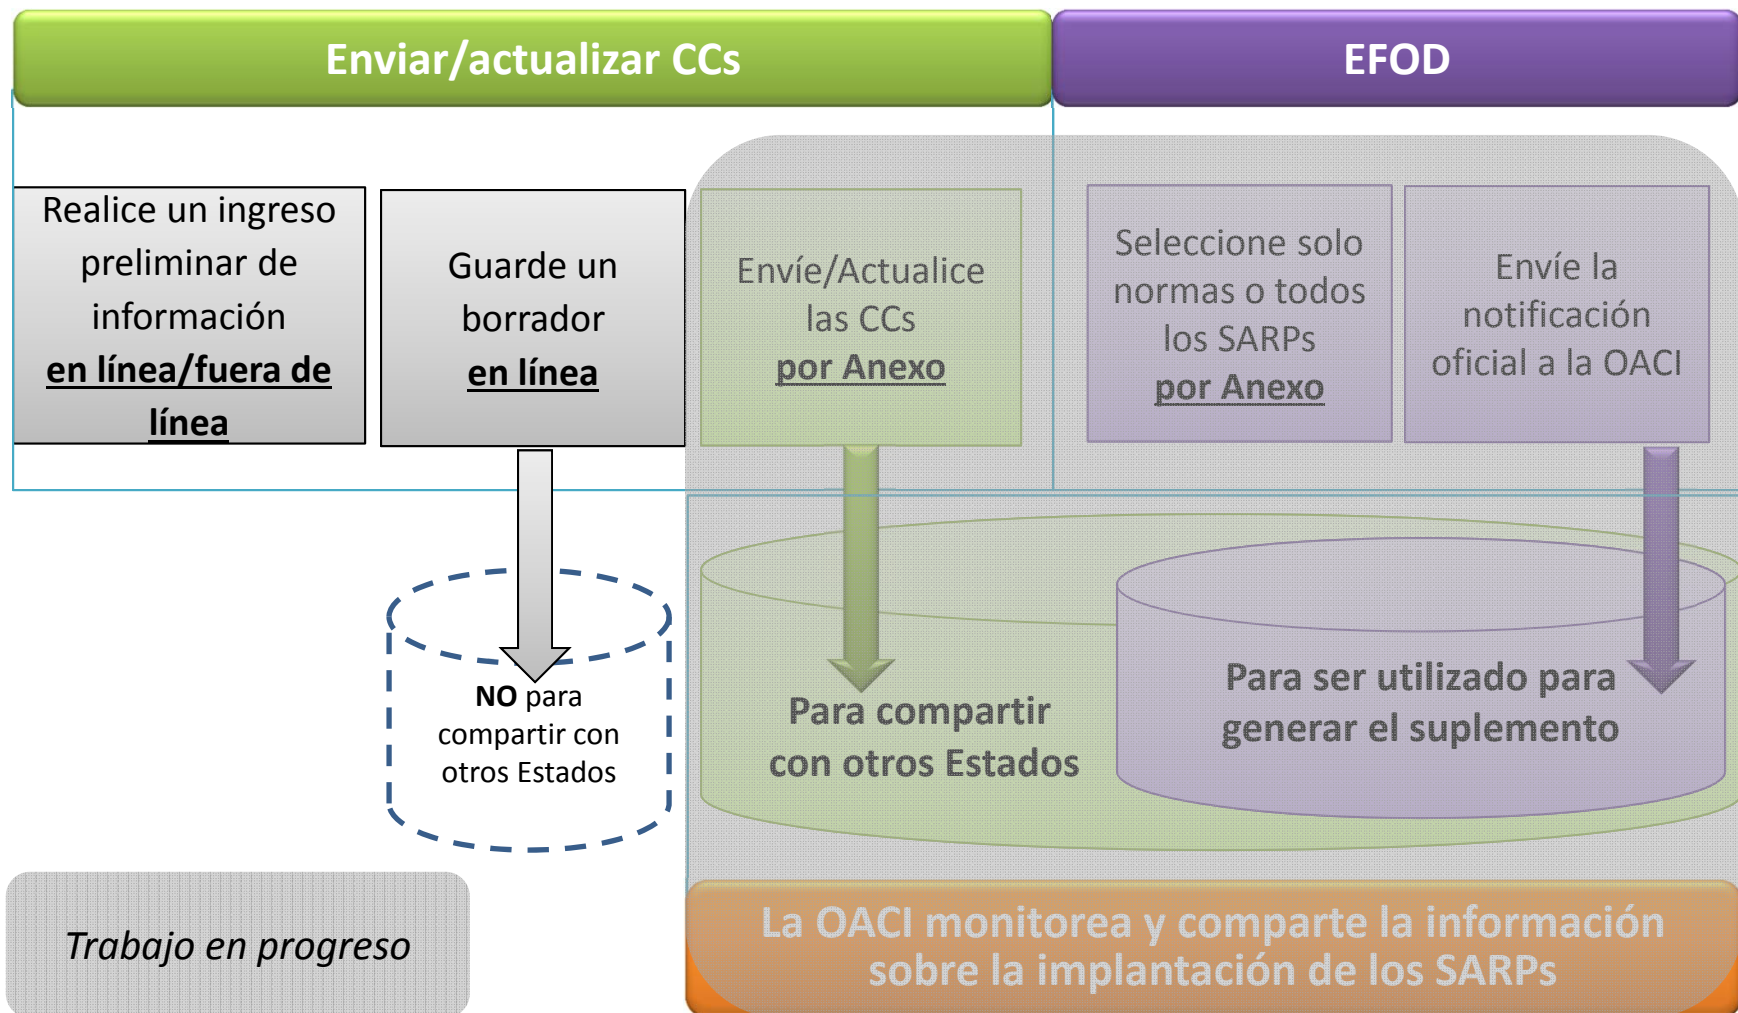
Enviar/actualizar CCs

EFOD

Realice un ingreso preliminar de información en línea/fuera de línea

Guarde un borrador en línea

Envíe/Actualice las CCs por Anexo

Seleccione solo normas o todos los SARPs por Anexo

Envíe la notificación oficial a la OACI

NO para compartir con otros Estados

Para compartir con otros Estados

Para ser utilizado para generar el suplemento

Trabajo en progreso

La OACI monitorea y comparte la información sobre la implantación de los SARPs